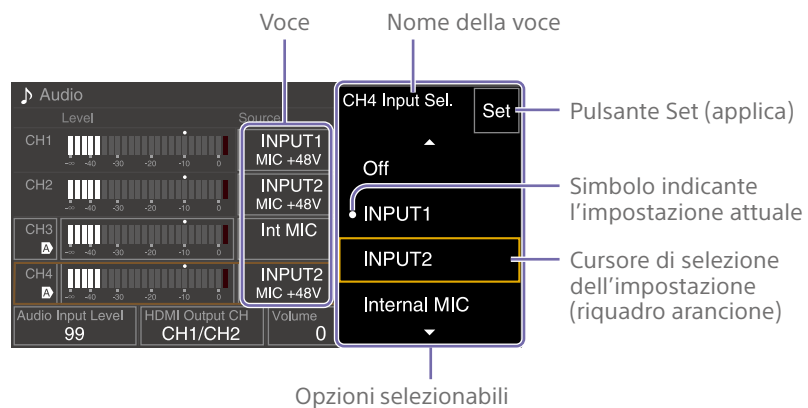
Voce

Nome della voce

♪ Audio

Level

Source

CH1

-∞ -40 -30 -20 -10 0

INPUT1
MIC +48V

CH2

-∞ -40 -30 -20 -10 0

INPUT2
MIC +48V

CH3

A

-∞ -40 -30 -20 -10 0

Int MIC

CH4

A

-∞ -40 -30 -20 -10 0

INPUT2
MIC +48V

Audio Input Level
99

HDMI Output CH
CH1/CH2

Volume
0

CH4 Input Sel.

Set

Off

INPUT1

INPUT2

Internal MIC

Pulsante Set (applica)

Simbolo indicante l'impostazione attuale

Cursore di selezione dell'impostazione (riquadro arancione)

Opzioni selezionabili